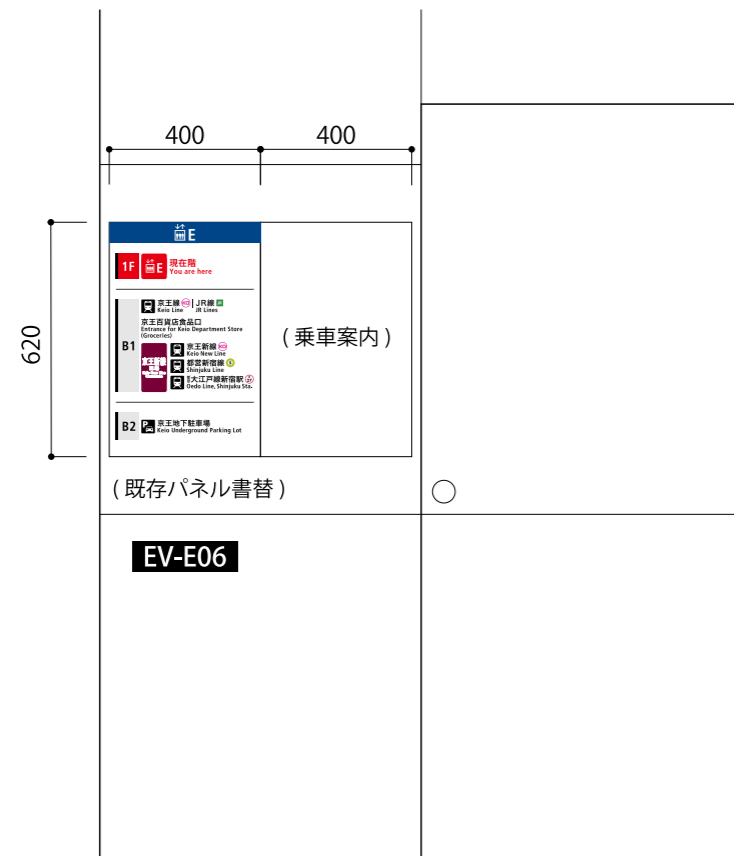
400 400

620

E

1F E 現在階
You are here

B1
京王線 | JR線
Keio Line JR Lines
京王百貨店食品口
Entrance for Keio Department Store (Groceries)
京王新線
Keio New Line
都営新宿線
Shinjuku Line
大江戸線新宿駅
Oedo Line, Shinjuku Sta.

B2 京王地下駐車場
Keio Underground Parking Lot

(乗車案内)

(既存パネル書替)

○

EV-E06